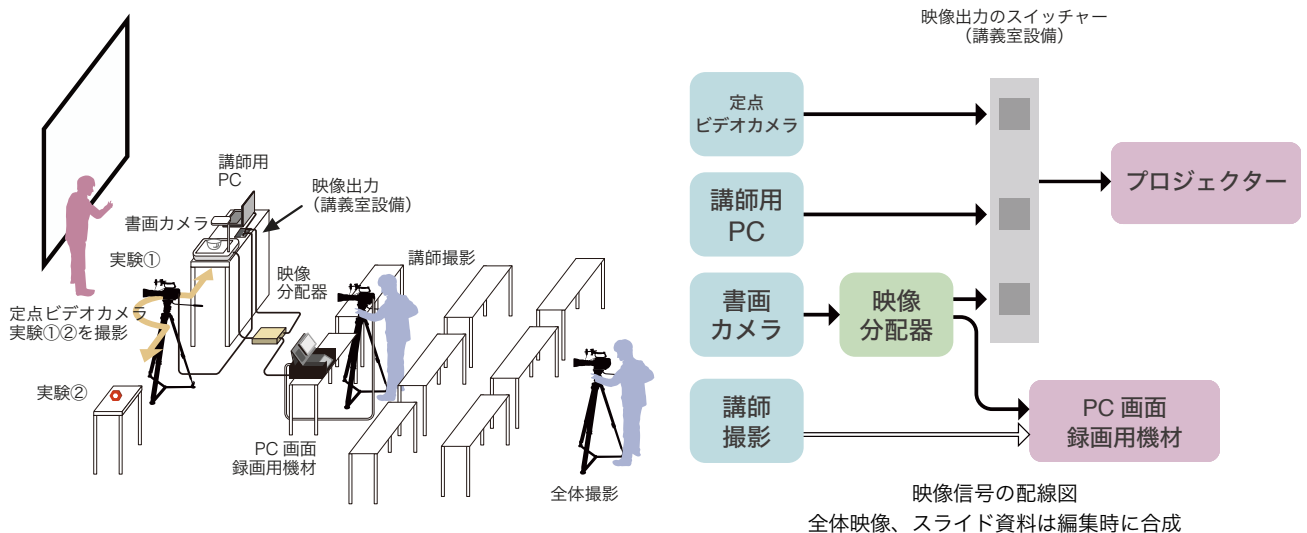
講師用
PC

映像出力
（講義室設備）

書画カメラ

実験①

映像
分配器

講師撮影

定点ビデオカメラ
実験①②を撮影

実験②

PC 画面
録画用機材

全体撮影

映像出力のスイッチャー
（講義室設備）

定点
ビデオカメラ

講師用
PC

書画
カメラ

映像
分配器

講師
撮影

プロジェクター

PC 画面
録画用機材

映像信号の配線図
全体映像、スライド資料は編集時に合成